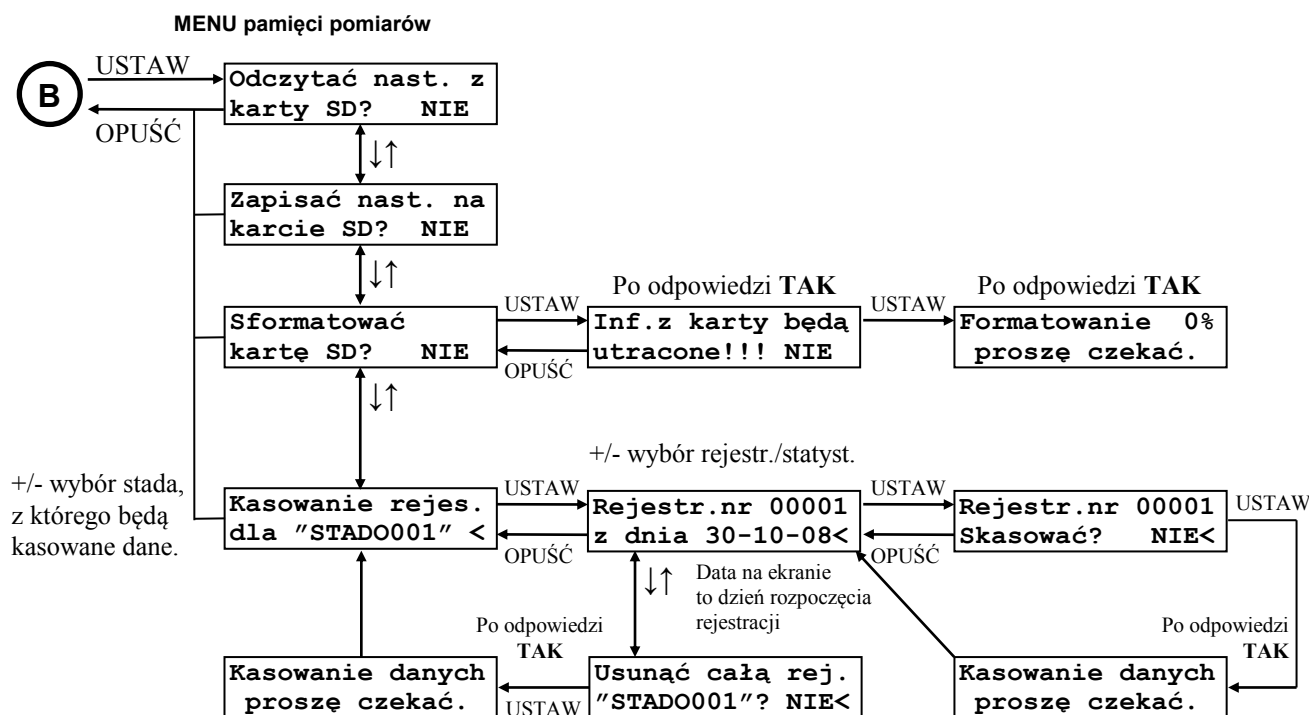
MENU pamięci pomiarów

B

USTAW

OPUŚĆ

Odczytać nast. z karty SD? NIE

↓↑

Zapisać nast. na karcie SD? NIE

↓↑

Sformatować kartę SD? NIE

USTAW

OPUŚĆ

Po odpowiedzi **TAK**

Inf.z karty będą utracone!!! NIE

USTAW

Po odpowiedzi **TAK**

Formatowanie 0% proszę czekać.

↓↑

+/- wybór stada, z którego będą kasowane dane.

Kasowanie rejes. dla "STADO001" <

USTAW

OPUŚĆ

+/- wybór rejestr./statyst.

Rejestr.nr 00001 z dnia 30-10-08<

USTAW

OPUŚĆ

Rejestr.nr 00001 Skasować? NIE<

USTAW

↓↑

Data na ekranie to dzień rozpoczęcia rejestracji

Po odpowiedzi **TAK**

Po odpowiedzi **TAK**

Kasowanie danych proszę czekać.

USTAW

Usunąć całą rej. "STADO001"? NIE<

Kasowanie danych proszę czekać.